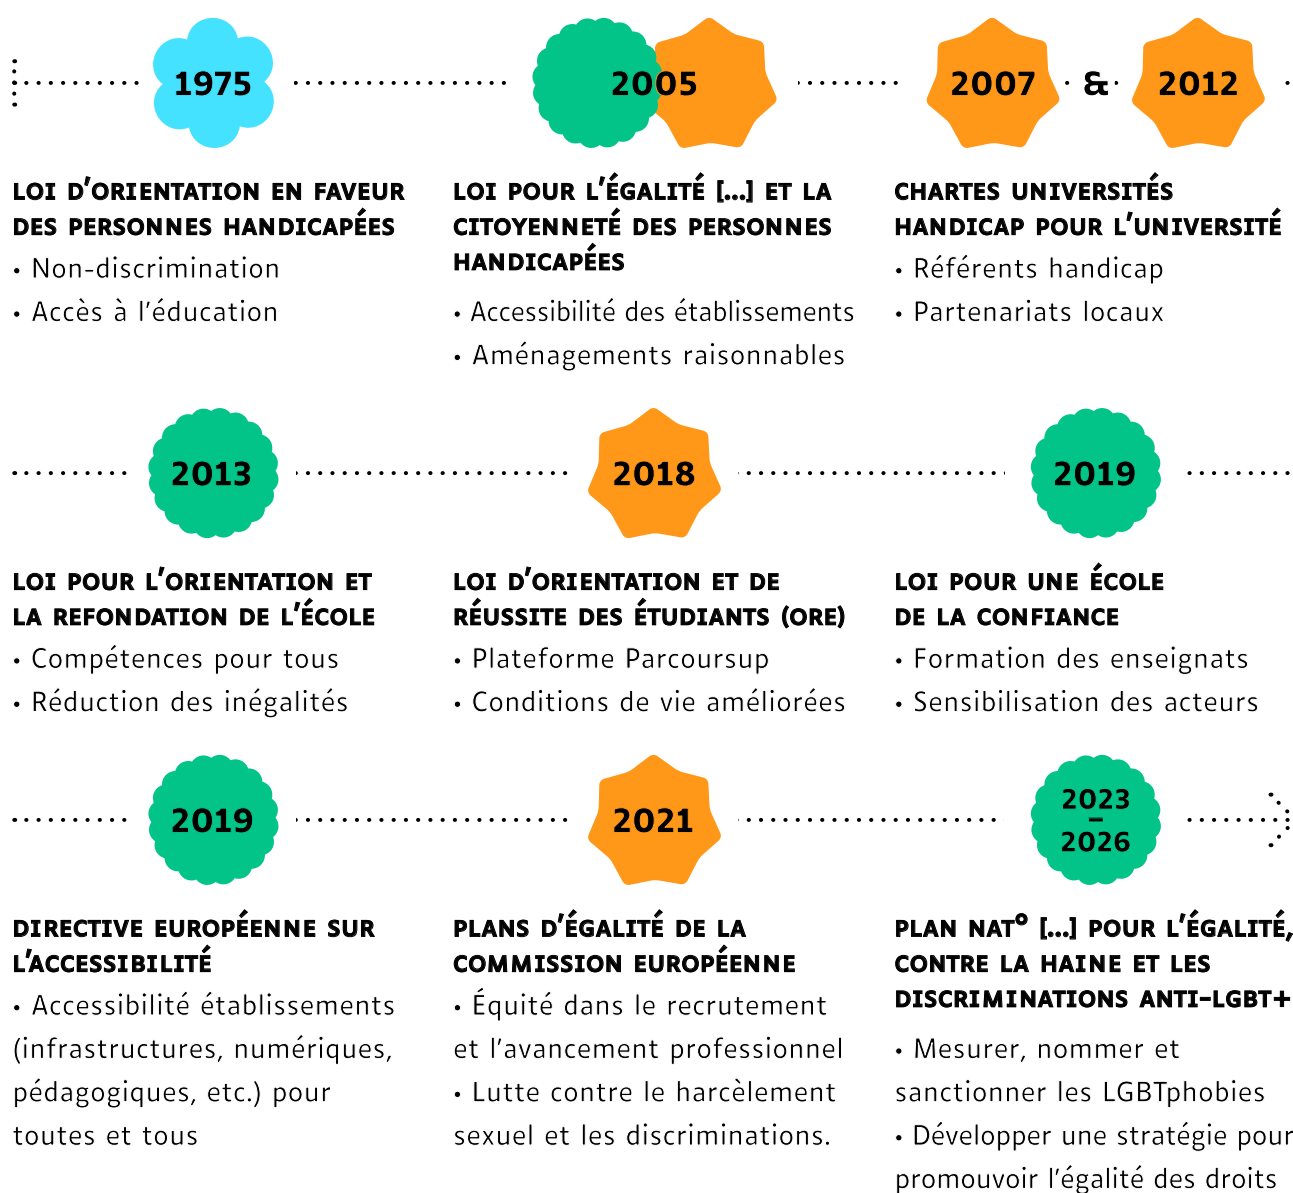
1975

2005

2007 & 2012

LOI D'ORIENTATION EN FAVEUR DES PERSONNES HANDICAPÉES
• Non-discrimination
• Accès à l'éducation

LOI POUR L'ÉGALITÉ [...] ET LA CITOYENNETÉ DES PERSONNES HANDICAPÉES
• Accessibilité des établissements
• Aménagements raisonnables

CHARTES UNIVERSITÉS HANDICAP POUR L'UNIVERSITÉ
• Référents handicap
• Partenariats locaux

2013

2018

2019

LOI POUR L'ORIENTATION ET LA REFONDATION DE L'ÉCOLE
• Compétences pour tous
• Réduction des inégalités

LOI D'ORIENTATION ET DE RÉUSSITE DES ÉTUDIANTS (ORE)
• Plateforme Parcoursup
• Conditions de vie améliorées

LOI POUR UNE ÉCOLE DE LA CONFIANCE
• Formation des enseignats
• Sensibilisation des acteurs

2019

2021

2023 – 2026

DIRECTIVE EUROPÉENNE SUR L'ACCESSIBILITÉ
• Accessibilité établissements (infrastructures, numériques, pédagogiques, etc.) pour toutes et tous

PLANS D'ÉGALITÉ DE LA COMMISSION EUROPÉENNE
• Équité dans le recrutement et l'avancement professionnel
• Lutte contre le harcèlement sexuel et les discriminations.

PLAN NAT° [...] POUR L'ÉGALITÉ, CONTRE LA HAINE ET LES DISCRIMINATIONS ANTI-LGBT+
• Mesurer, nommer et sanctionner les LGBTphobies
• Développer une stratégie pour promouvoir l'égalité des droits